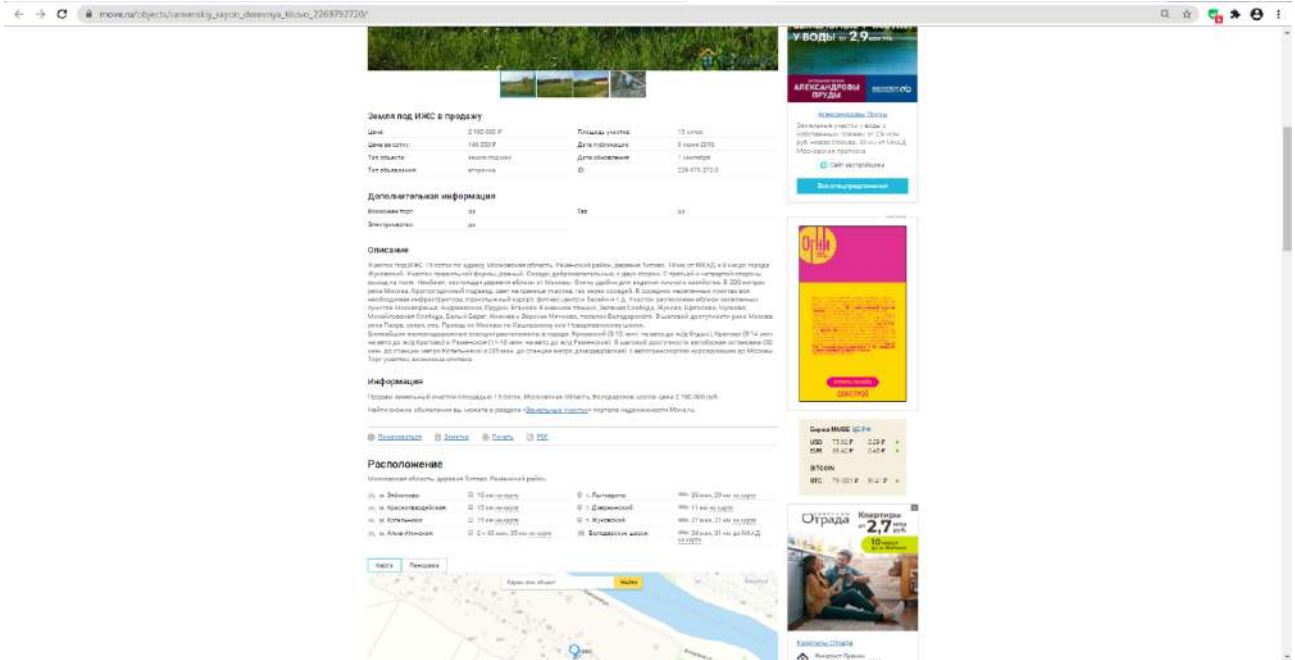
move.ru/objects/ramenskiy_rayon_derevnya_titovo_2269792720/

Земля под ИЖС в продажу

| Цена | 2 190 000 ₽ | Площадь участка | 15 соток |
|---|---|---|---|
| Цена за сотку | 146 000 ₽ | Дата публикации | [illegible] |
| Тип объекта | земля под ижс | Дата обновления | 1 сентября |
| Тип объявления | вторичка | ID | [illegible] |

Дополнительная информация

| Возможен торг | да | Газ | да |
|---|---|---|---|
| Электричество | да | | |

Описание

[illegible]

Информация

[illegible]

Пожаловаться Заметка Печать PDF

Расположение

Московская область, деревня Титово, Раменский район

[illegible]

Карта Панорама

Найти

У ВОДЫ от 2,9 млн руб.

АЛЕКСАНДРОВЫ ПРУДЫ

Александровы Пруды

Сайт застройщика

Все спецпредложения

Биржа MMBE

USD
EUR

BITCOIN
BTC

Отрада Квартиры от 2,7 млн руб.

Квартиры Отрада